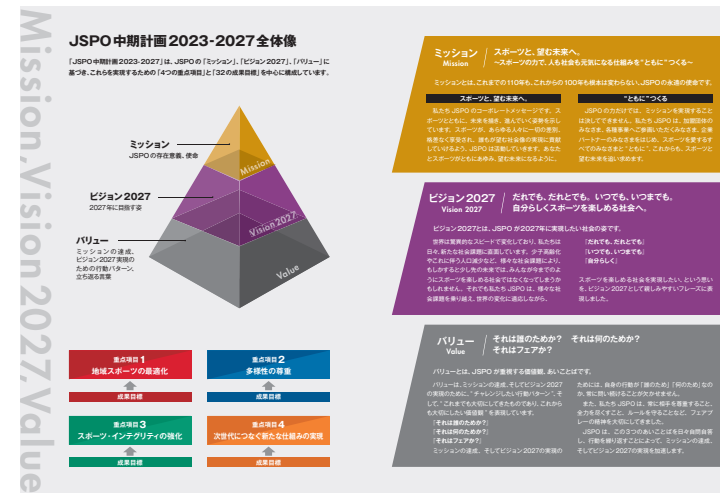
Mission, Vision 2027, Value

JSPO中期計画2023-2027全体像

「JSPO中期計画 2023-2027」は、JSPOの「ミッション」、「ビジョン2027」、「バリュー」に基づき、これらを実現するための「4つの重点項目」と「32の成果目標」を中心に構成しています。

ミッション
JSPOの存在意義、使命

ビジョン2027
2027年に目指す姿

バリュー
ミッションの達成、ビジョン2027実現のための行動パターン、立ち返る言葉

Mission

Vision 2027

Value

重点項目1
地域スポーツの最適化
成果目標

重点項目2
多様性の尊重
成果目標

重点項目3
スポーツ・インテグリティの強化
成果目標

重点項目4
次世代につなぐ新たな仕組みの実現
成果目標

ミッション
Mission

スポーツと、望む未来へ。
〜スポーツの力で、人も社会も元気になる仕組みを"ともに"つくる〜

ミッションとは、これまでの110年も、これからの100年も根本は変わらない、JSPOの永遠の使命です。

スポーツと、望む未来へ。

私たちJSPOのコーポレートメッセージです。スポーツとともに、未来を描き、進んでいく姿勢を示しています。スポーツが、あらゆる人々に一切の差別、格差なく享受され、誰もが望む社会像の実現に貢献していけるよう、JSPOは活動しています。あなたとスポーツがともにあゆみ、望む未来になるように。

"ともに"つくる

JSPOの力だけでは、ミッションを実現することは決してできません。私たちJSPOは、加盟団体のみなさま、各種事業へご参画いただくみなさま、企業パートナーのみなさまをはじめ、スポーツを愛するすべてのみなさまと"ともに"、これからも、スポーツと望む未来を追い求めます。

ビジョン2027
Vision 2027

だれでも、だれとでも、いつでも、いつまでも。
自分らしくスポーツを楽しめる社会へ。

ビジョン2027とは、JSPOが2027年に実現したい社会の姿です。

世界は驚異的なスピードで変化しており、私たちは日々、新たな社会課題に直面しています。少子高齢化やこれに伴う人口減少など、様々な社会課題により、もしかするとそう遠くない未来では、みんなが当たり前のようにスポーツを楽しめる社会ではなくなってしまうかもしれません。それでも私たちJSPOは、様々な社会課題を乗り越え、世界の変化に適応しながら、

「だれでも、だれとでも」
「いつでも、いつまでも」
「自分らしく」

スポーツを楽しめる社会を実現したい。という思いを、ビジョン2027として親しみやすいフレーズに表現しました。

バリュー
Value

それは誰のためか？　それは何のためか？
それはフェアか？

バリューとは、JSPOが重視する価値観、あいことばです。

バリューは、ミッションの達成、そしてビジョン2027の実現のため、"チャレンジしたい行動パターン"、そして"これまでも大切にしてきたもので、これからも大切にしたい価値観"を表現しています。
「それは誰のためか？」
「それは何のためか？」
「それはフェアか？」
ミッションの達成、そしてビジョン2027の実現のためには、自身の行動が「誰のため」「何のため」なのか、常に問い続けることが大切です。
また、私たちJSPOは、常に相手を尊重すること、全力を尽くすこと、ルールを守ることなど、フェアプレーの精神を大切にしてきました。
JSPOは、この3つのあいことばを日々自問自答し、行動を繰り返すことによって、ミッションの達成、そしてビジョン2027の実現を加速します。